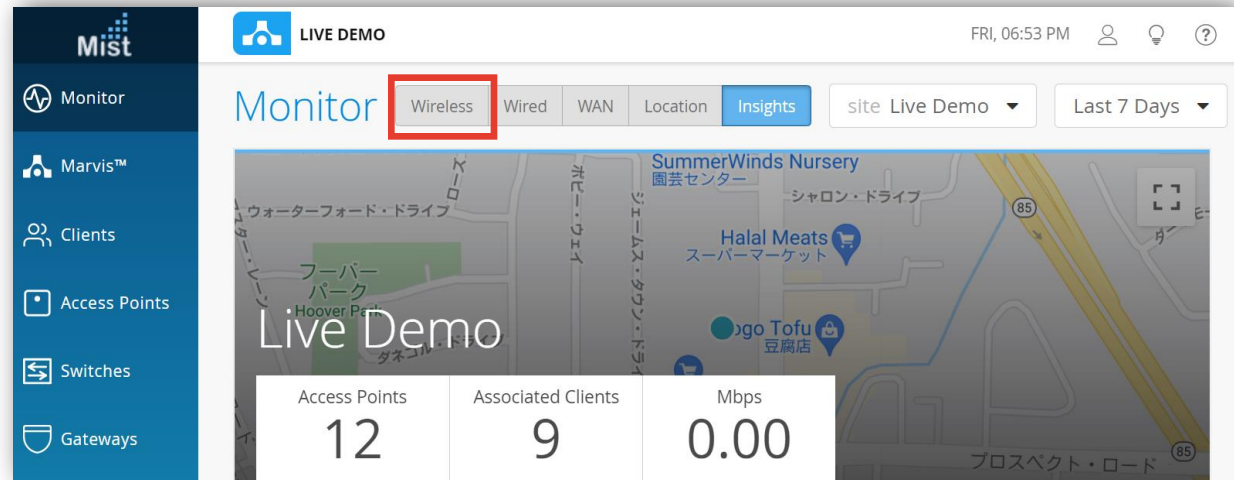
Mist

Monitor

Marvis™

Clients

Access Points

Switches

Gateways

LIVE DEMO

FRI, 06:53 PM

Monitor

Wireless | Wired | WAN | Location | Insights

site Live Demo

Last 7 Days

SummerWinds Nursery
園芸センター

シャロン・ドライブ

ウォーターフォード・ドライブ

Halal Meats
スーパーマーケット

フーバーパーク
Hoover Park

ogo Tofu
豆腐店

85

85

プロスペクト・ロード

Live Demo

| Access Points | Associated Clients | Mbps |
|---|---|---|
| 12 | 9 | 0.00 |